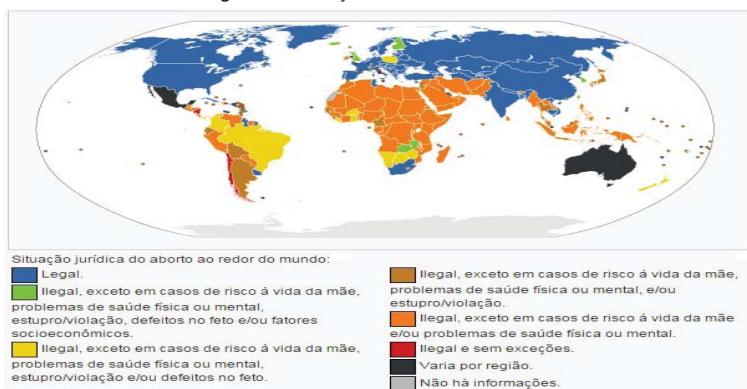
Situação jurídica do aborto ao redor do mundo:

Legal.

Ilegal, exceto em casos de risco à vida da mãe, problemas de saúde física ou mental, estupro/violação, defeitos no feto e/ou fatores socioeconômicos.

Ilegal, exceto em casos de risco à vida da mãe, problemas de saúde física ou mental, estupro/violação e/ou defeitos no feto.

Ilegal, exceto em casos de risco à vida da mãe, problemas de saúde física ou mental, e/ou estupro/violação.

Ilegal, exceto em casos de risco à vida da mãe e/ou problemas de saúde física ou mental.

Ilegal e sem exceções.

Varia por região.

Não há informações.